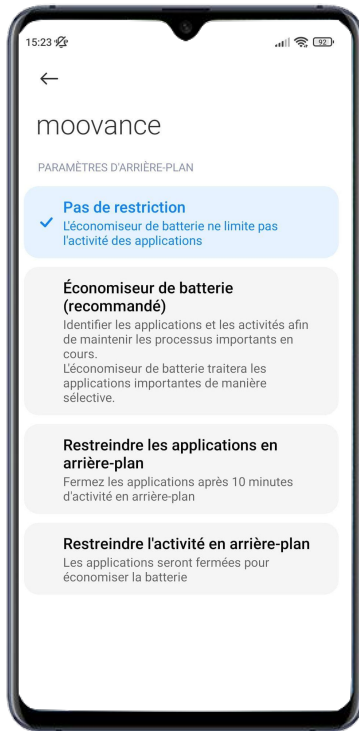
15:23

92

←

moovance

PARAMÈTRES D'ARRIÈRE-PLAN

✓ Pas de restriction
L'économiseur de batterie ne limite pas l'activité des applications

Économiseur de batterie (recommandé)
Identifier les applications et les activités afin de maintenir les processus importants en cours.
L'économiseur de batterie traitera les applications importantes de manière sélective.

Restreindre les applications en arrière-plan
Fermez les applications après 10 minutes d'activité en arrière-plan

Restreindre l'activité en arrière-plan
Les applications seront fermées pour économiser la batterie